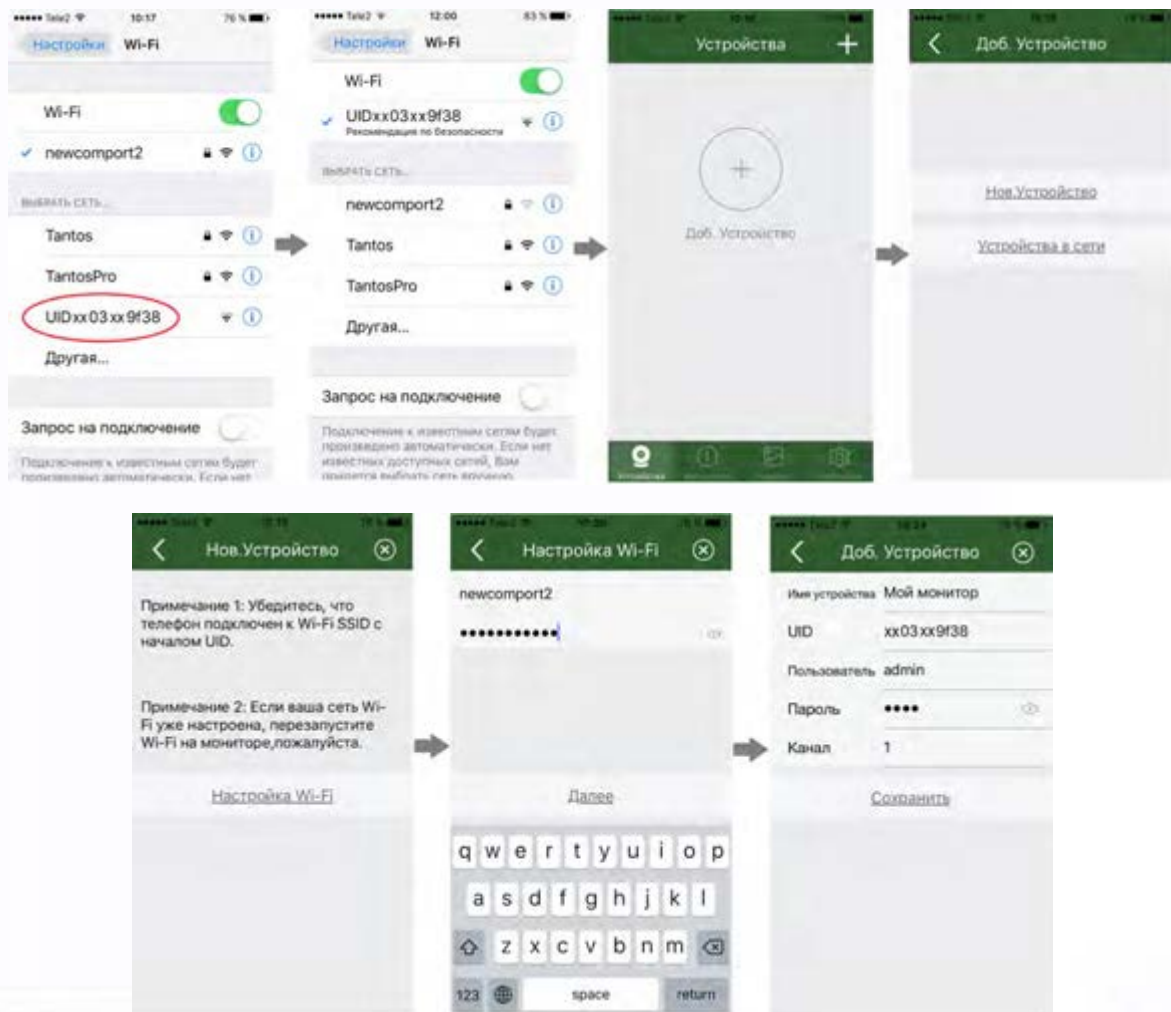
••••• Tele2 10:17 76 %

Настройки Wi-Fi

Wi-Fi

✓ newcomport2

ВЫБРАТЬ СЕТЬ...

Tantos

TantosPro

UIDxx03xx9f38

Другая...

Запрос на подключение

Подключение к известным сетям будет произведено автоматически. Если нет

••••• Tele2 12:00 83 %

Настройки Wi-Fi

Wi-Fi

✓ UIDxx03xx9f38
Рекомендация по безопасности

ВЫБРАТЬ СЕТЬ...

newcomport2

Tantos

TantosPro

Другая...

Запрос на подключение

Подключение к известным сетям будет произведено автоматически. Если нет известных доступных сетей, Вам придется выбрать сеть вручную.

Устройства +

Доб. Устройство

Доб. Устройство

Нов.Устройство

Устройства в сети

Нов.Устройство

Примечание 1: Убедитесь, что телефон подключен к Wi-Fi SSID с началом UID.

Примечание 2: Если ваша сеть Wi-Fi уже настроена, перезапустите Wi-Fi на мониторе,пожалуйста.

Настройка Wi-Fi

Настройка Wi-Fi

newcomport2

•••••••••••

Далее

q w e r t y u i o p
a s d f g h j k l
z x c v b n m
123 space return

Доб. Устройство

Имя устройства Мой монитор

UID xx03xx9f38

Пользователь admin

Пароль ••••

Канал 1

Сохранить